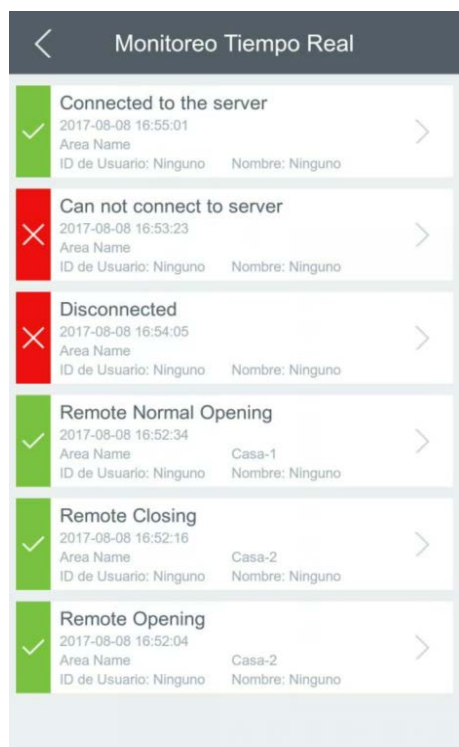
Monitoreo Tiempo Real

Connected to the server
2017-08-08 16:55:01
Area Name
ID de Usuario: Ninguno Nombre: Ninguno

Can not connect to server
2017-08-08 16:53:23
Area Name
ID de Usuario: Ninguno Nombre: Ninguno

Disconnected
2017-08-08 16:54:05
Area Name
ID de Usuario: Ninguno Nombre: Ninguno

Remote Normal Opening
2017-08-08 16:52:34
Area Name Casa-1
ID de Usuario: Ninguno Nombre: Ninguno

Remote Closing
2017-08-08 16:52:16
Area Name Casa-2
ID de Usuario: Ninguno Nombre: Ninguno

Remote Opening
2017-08-08 16:52:04
Area Name Casa-2
ID de Usuario: Ninguno Nombre: Ninguno